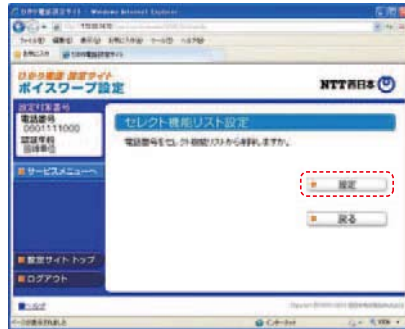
ひかり電話設定サイト - Windows Internet Explorer

ファイル(F) 編集(E) 表示(V) お気に入り(A) ツール(T) ヘルプ(H)

ひかり電話設定サイト

ひかり電話 設定サイト
ボイスワープ設定

NTT西日本

設定対象番号
電話番号
0601111000
認証番号
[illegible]

サービスメニューへ

セレクト機能リスト設定

電話番号をセレクト機能リストから削除しますか。

設定

戻る

設定サイト トップ

ログアウト

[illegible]

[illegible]

ページが表示されました

インターネット

100%